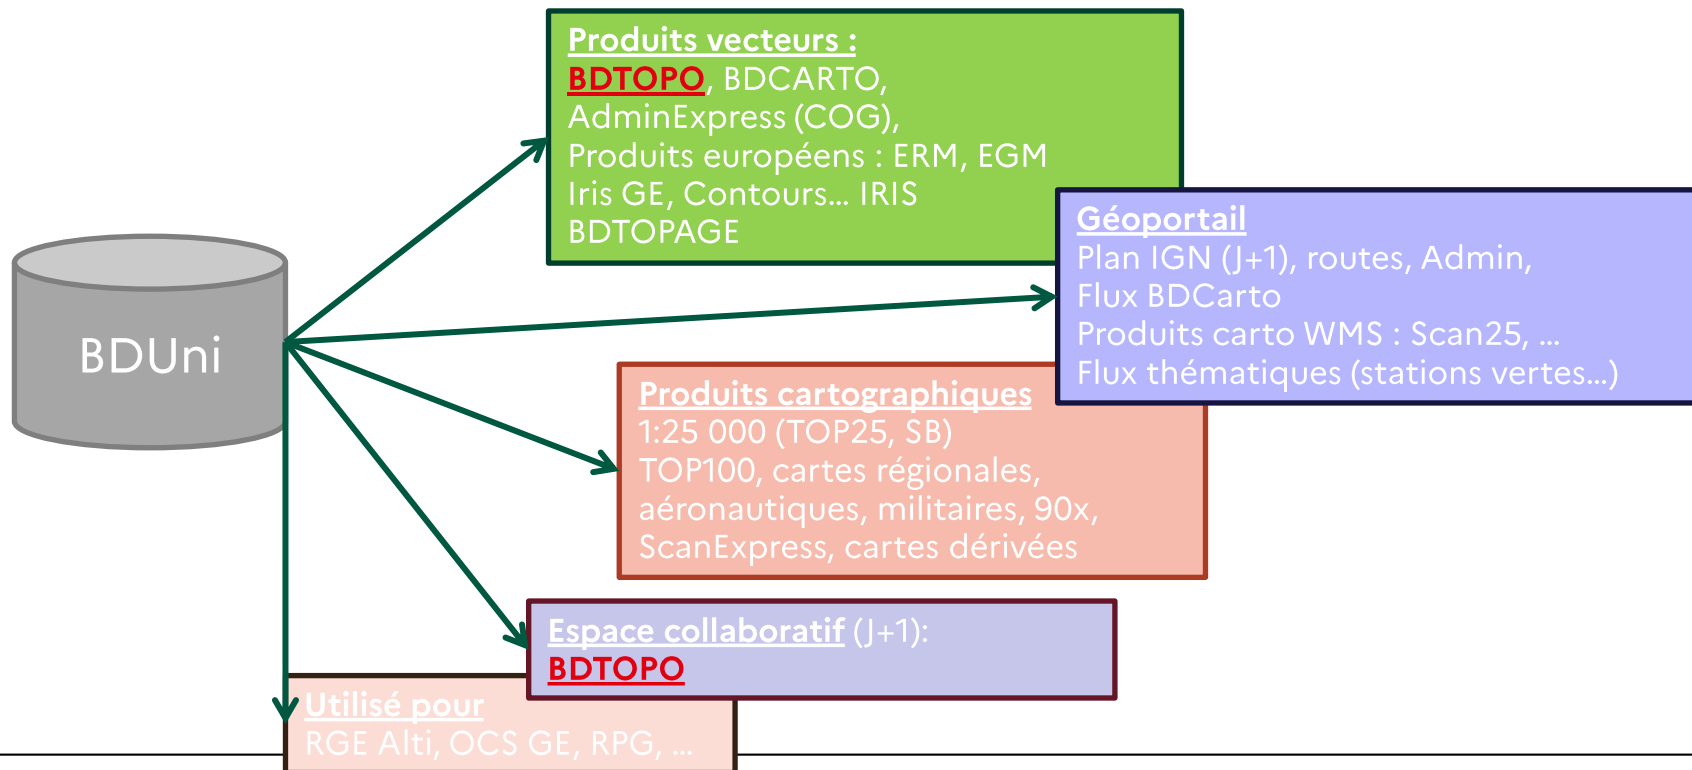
BDUni

Produits vecteurs :
BDTOPO, BDCARTO, AdminExpress (COG), Produits européens : ERM, EGM Iris GE, Contours… IRIS BDTOPAGE

Géoportail
Plan IGN (J+1), routes, Admin, Flux BDCarto
Produits carto WMS : Scan25, … Flux thématiques (stations vertes…)

Produits cartographiques
1:25 000 (TOP25, SB)
TOP100, cartes régionales, aéronautiques, militaires, 90x, ScanExpress, cartes dérivées

Espace collaboratif (J+1):
BDTOPO

Utilisé pour
RGE Alti, OCS GE, RPG, …